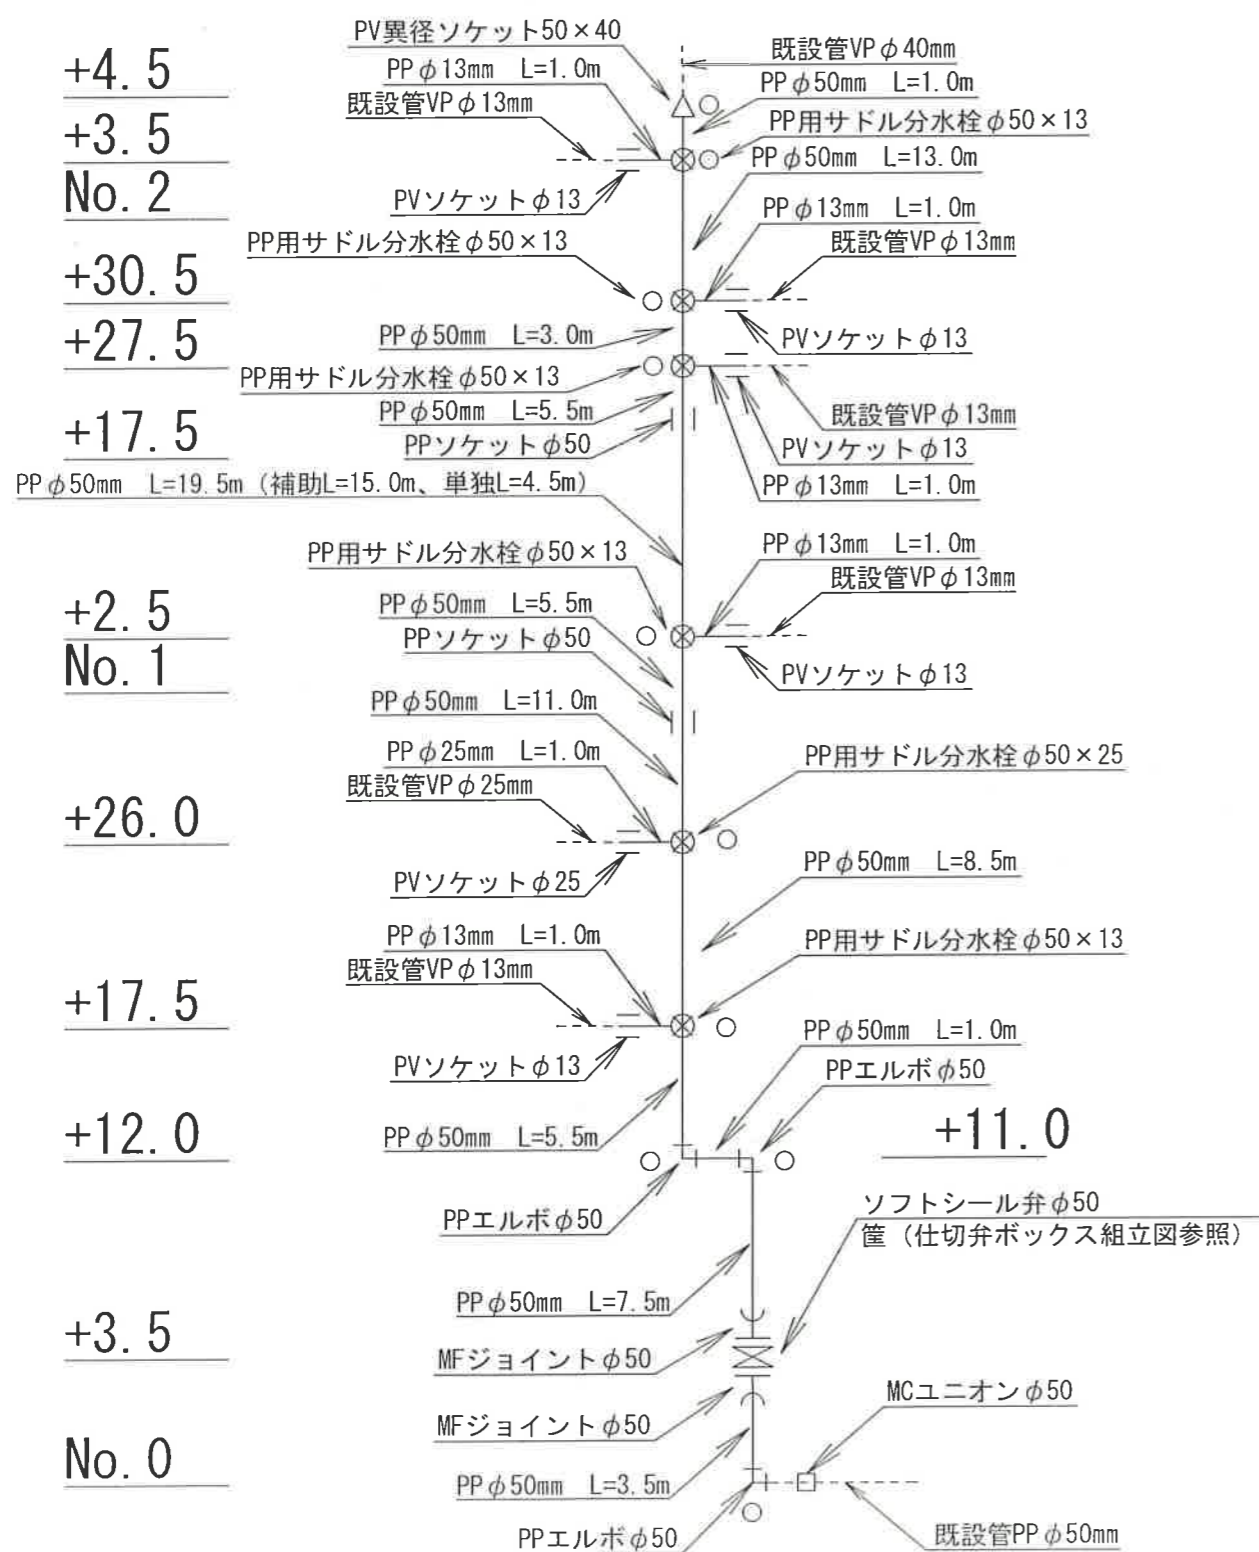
+4.5
+3.5
No.2
+30.5
+27.5
+17.5
+2.5
No.1
+26.0
+17.5
+12.0
+3.5
No.0

PV異径ソケット50×40
既設管VP $\phi$40mm
PP $\phi$13mm L=1.0m
PP $\phi$50mm L=1.0m
既設管VP $\phi$13mm
PP用サドル分水栓 $\phi$50×13
PP $\phi$50mm L=13.0m
PVソケット $\phi$13
PP $\phi$13mm L=1.0m
PP用サドル分水栓 $\phi$50×13
既設管VP $\phi$13mm
PP $\phi$50mm L=3.0m
PVソケット $\phi$13
PP用サドル分水栓 $\phi$50×13
PP $\phi$50mm L=5.5m
既設管VP $\phi$13mm
PPソケット $\phi$50
PVソケット $\phi$13
PP $\phi$13mm L=1.0m
PP $\phi$50mm L=19.5m (補助L=15.0m、単独L=4.5m)
PP用サドル分水栓 $\phi$50×13
PP $\phi$13mm L=1.0m
既設管VP $\phi$13mm
PP $\phi$50mm L=5.5m
PPソケット $\phi$50
PVソケット $\phi$13
PP $\phi$50mm L=11.0m
PP $\phi$25mm L=1.0m
PP用サドル分水栓 $\phi$50×25
既設管VP $\phi$25mm
PVソケット $\phi$25
PP $\phi$50mm L=8.5m
PP $\phi$13mm L=1.0m
PP用サドル分水栓 $\phi$50×13
既設管VP $\phi$13mm
PVソケット $\phi$13
PP $\phi$50mm L=1.0m
PPエルボ $\phi$50
PP $\phi$50mm L=5.5m
+11.0
PPエルボ $\phi$50
ソフトシール弁 $\phi$50
筐 (仕切弁ボックス組立図参照)
PP $\phi$50mm L=7.5m
MFジョイント $\phi$50
MFジョイント $\phi$50
MCユニオン $\phi$50
PP $\phi$50mm L=3.5m
PPエルボ $\phi$50
既設管PP $\phi$50mm